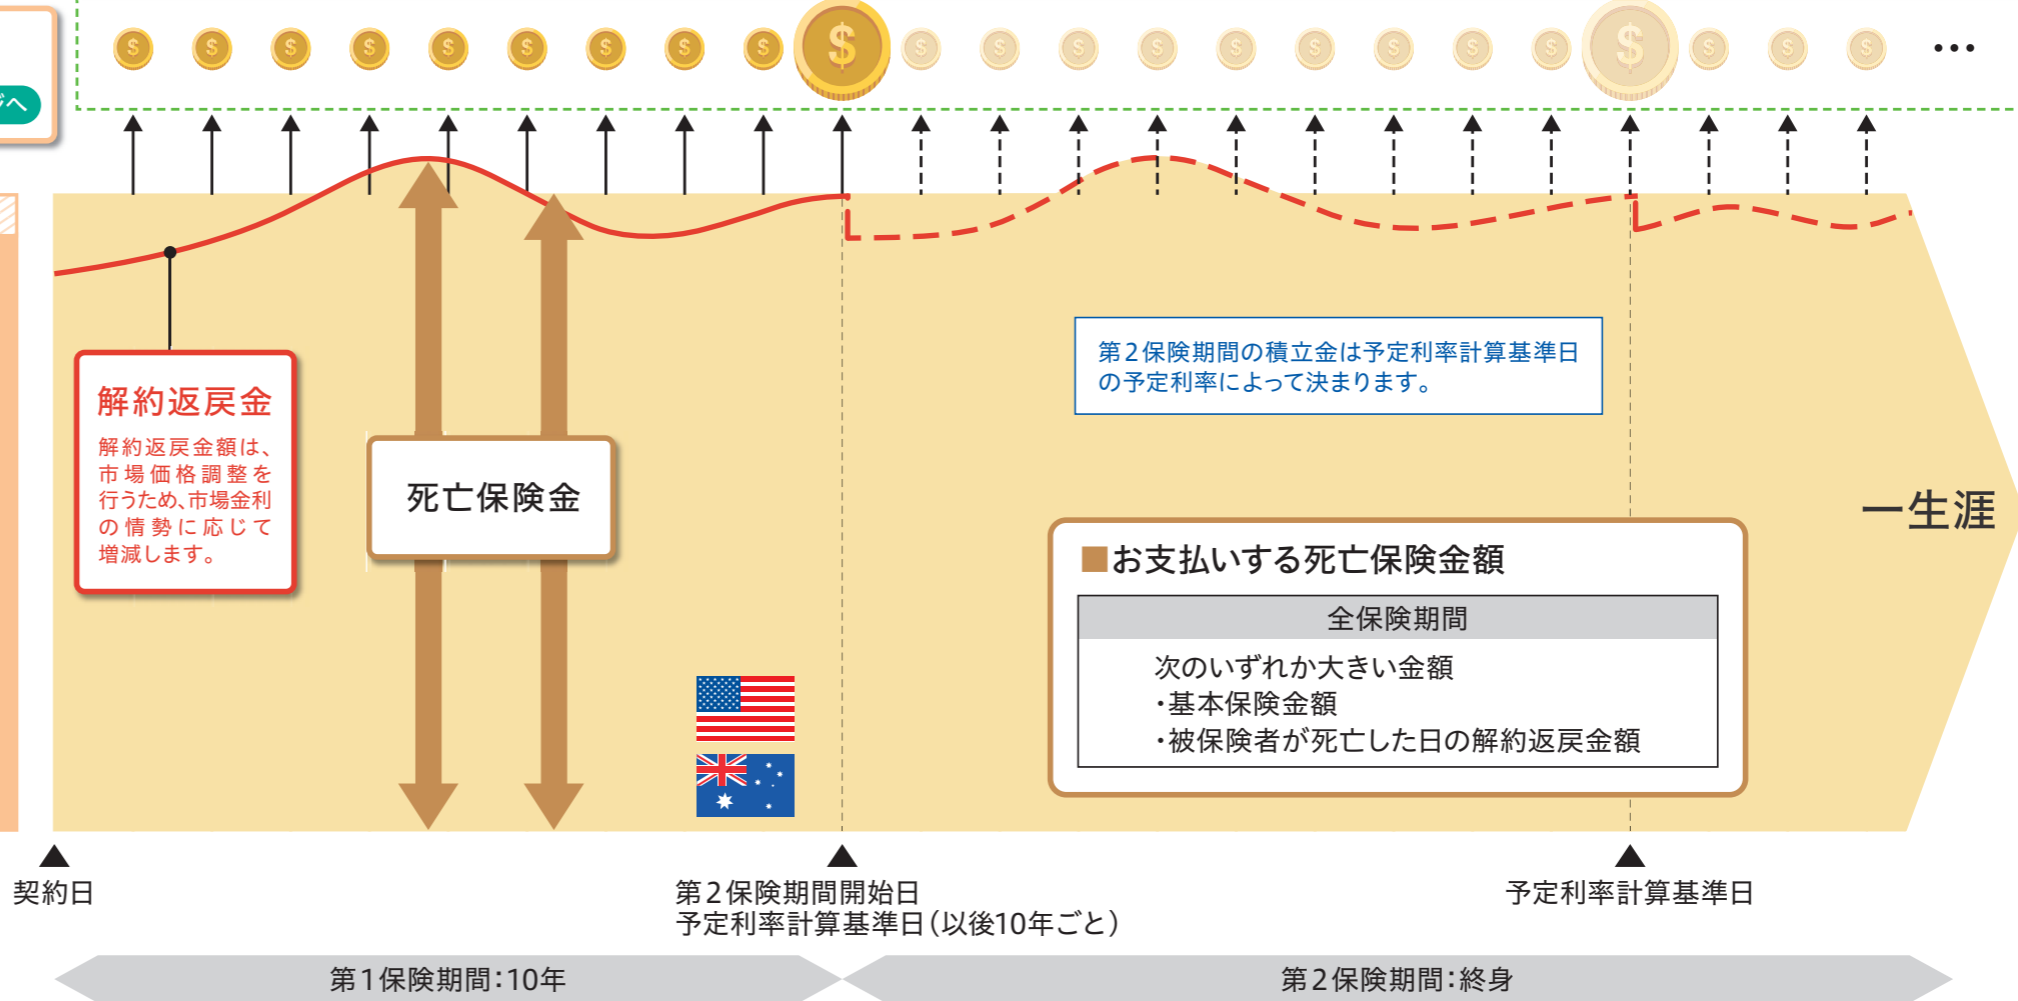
$ $ $ $ $ $ $ $ $ $ $ $ $ $ $ $ $ $ $ $ $ $ $ …

ざへ

解約返戻金

解約返戻金額は、市場価格調整を行うため、市場金利の情勢に応じて増減します。

死亡保険金

第2保険期間の積立金は予定利率計算基準日の予定利率によって決まります。

一生涯

■お支払いする死亡保険金額

| 全保険期間 |
|---|
| 次のいずれか大きい金額<br>・基本保険金額<br>・被保険者が死亡した日の解約返戻金額 |

契約日

第2保険期間開始日
予定利率計算基準日(以後10年ごと)

予定利率計算基準日

第1保険期間:10年

第2保険期間:終身